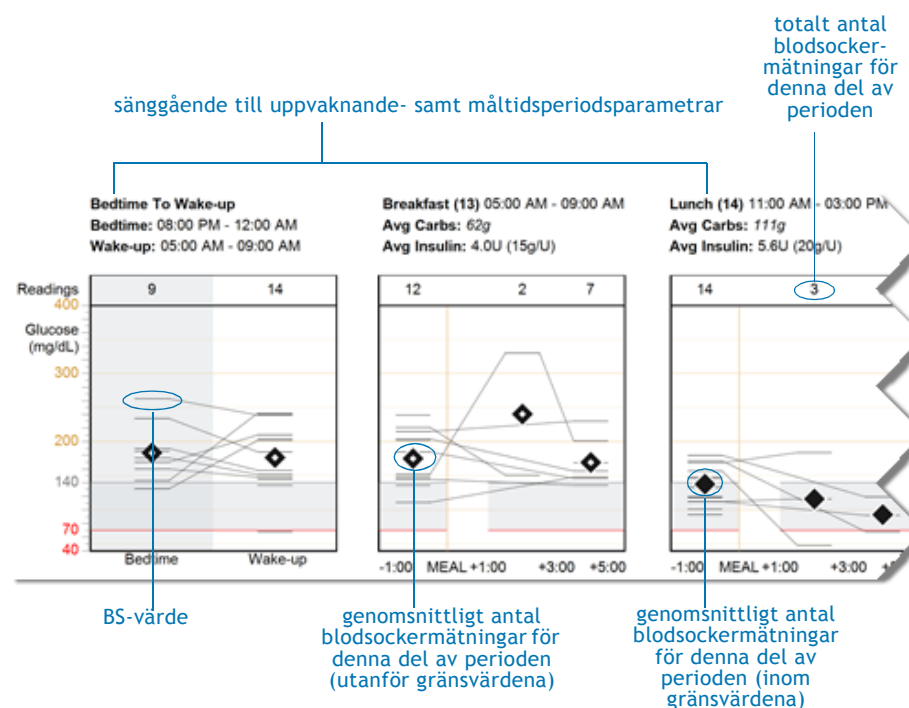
totalt antal blodsockermätningar för denna del av perioden

sänggående till uppvaknande- samt måltidsperiodsparametrar

Bedtime To Wake-up
Bedtime: 08:00 PM - 12:00 AM
Wake-up: 05:00 AM - 09:00 AM

Breakfast (13) 05:00 AM - 09:00 AM
Avg Carbs: 62g
Avg Insulin: 4.0U (15g/U)

Lunch (14) 11:00 AM - 03:00 PM
Avg Carbs: 111g
Avg Insulin: 5.6U (20g/U)

Readings
9
14
12
2
7
14
3

400
Glucose (mg/dL)
300
200
140
70
40

Bedtime
Wake-up

-1:00 MEAL +1:00 +3:00 +5:00

-1:00 MEAL +1:00 +3:00 +

BS-värde

genomsnittligt antal blodsockermätningar för denna del av perioden (utanför gränsvärdena)

genomsnittligt antal blodsockermätningar för denna del av perioden (inom gränsvärdena)